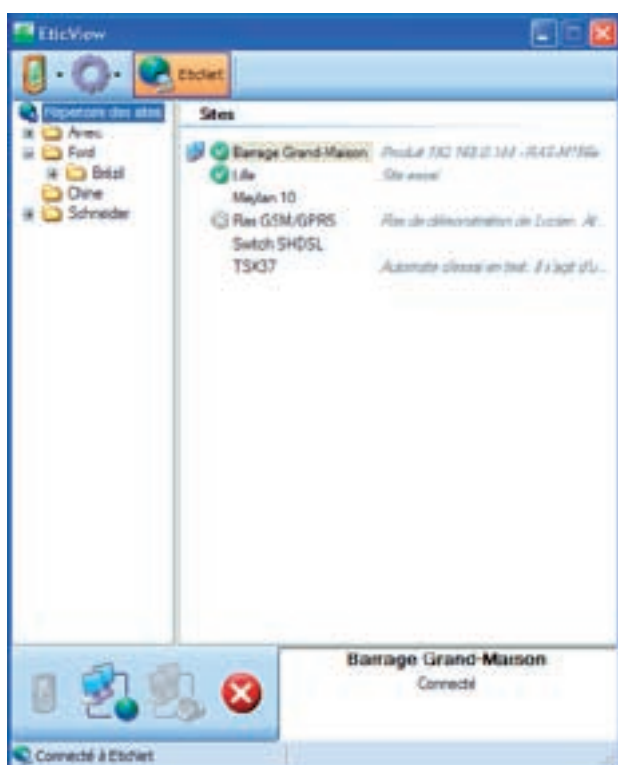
EticView

Etichet

Répertoire des sites
Areu
Ford
Brésil
Chine
Schneider

Sites

Barrage Grand-Maison
Produit 192.168.0.144 - RAS-M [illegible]
Lille
Site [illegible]
Meylan 10
Ras GSM/GPRS
Ras de démonstration de Lucien. At...
Switch SHDSL
TSX37
Automate classé en test. Il s'agit d'u...

Barrage Grand-Maison
Connecté

Connecté à Etichet